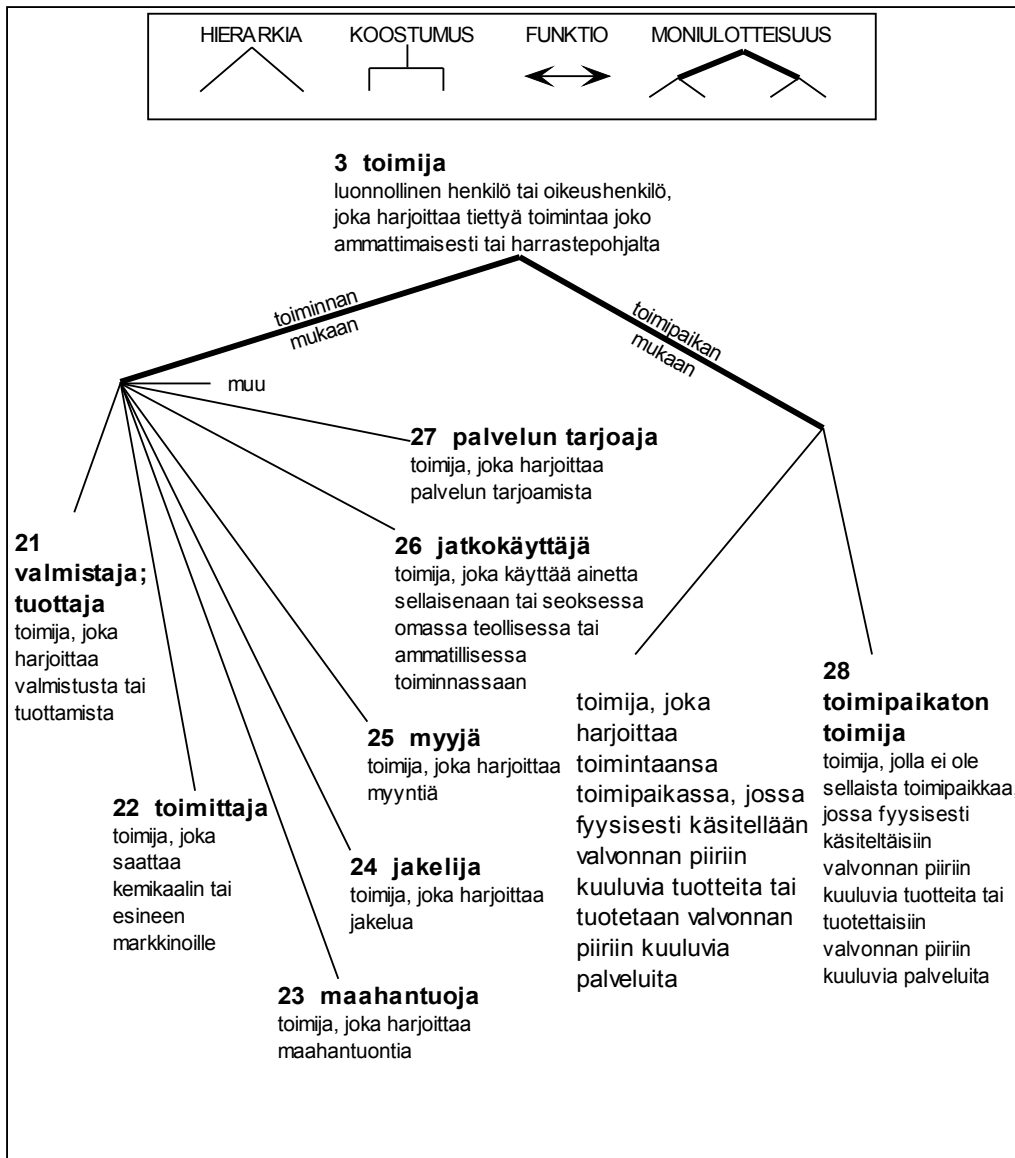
HIERARKIA KOOSTUMUS FUNKTIO MONIULOTTEISUUS

**3 toimija**
luonnollinen henkilö tai oikeushenkilö, joka harjoittaa tiettyä toimintaa joko ammattimaisesti tai harrastepohjalta

toiminnan mukaan

toimipaikan mukaan

muu

**27 palvelun tarjoaja**
toimija, joka harjoittaa palvelun tarjoamista

**26 jatkokäyttäjä**
toimija, joka käyttää ainetta sellaisenaan tai seoksessa omassa teollisessa tai ammatillisessa toiminnassaan

**21 valmistaja; tuottaja**
toimija, joka harjoittaa valmistusta tai tuottamista

**25 myyjä**
toimija, joka harjoittaa myyntiä

**22 toimittaja**
toimija, joka saattaa kemikaalin tai esineen markkinoille

**24 jakelija**
toimija, joka harjoittaa jakelua

**23 maahantuoja**
toimija, joka harjoittaa maahantuontia

toimija, joka harjoittaa toimintaansa toimipaikassa, jossa fyysisesti käsitellään valvonnan piiriin kuuluvia tuotteita tai tuotetaan valvonnan piiriin kuuluvia palveluita

**28 toimipaikaton toimija**
toimija, jolla ei ole sellaista toimipaikkaa, jossa fyysisesti käsiteltäisiin valvonnan piiriin kuuluvia tuotteita tai tuotettaisiin valvonnan piiriin kuuluvia palveluita